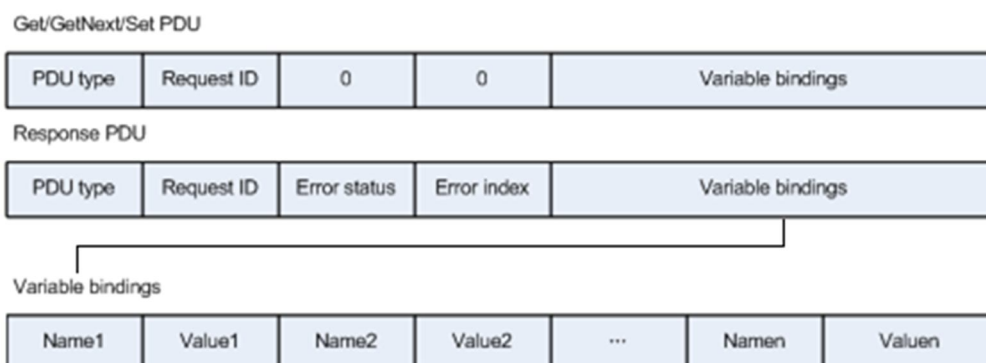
Get/GetNext/Set PDU

| PDU type | Request ID | 0 | 0 | Variable bindings |
|---|---|---|---|---|

Response PDU

| PDU type | Request ID | Error status | Error index | Variable bindings |
|---|---|---|---|---|

Variable bindings

| Name1 | Value1 | Name2 | Value2 | ··· | Namen | Valuen |
|---|---|---|---|---|---|---|